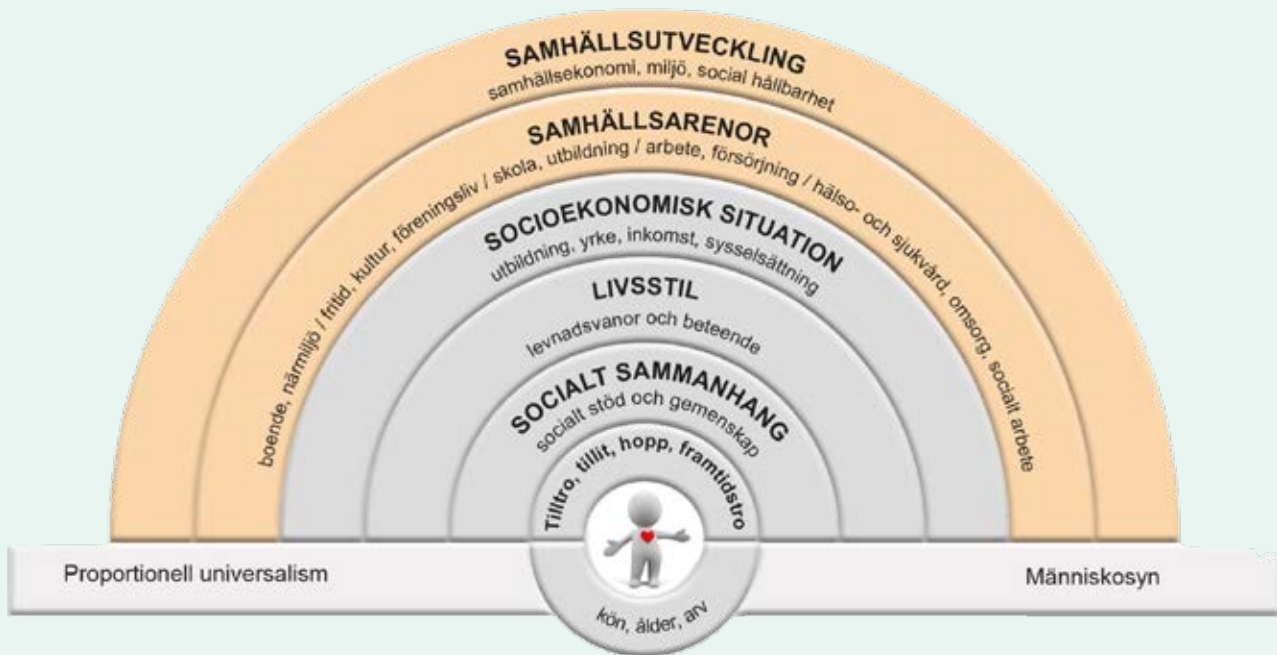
SAMHÄLLSUTVECKLING
samhällsekonomi, miljö, social hållbarhet

SAMHÄLLSARENOR
boende, närmiljö / fritid, kultur, föreningsliv / skola, utbildning / arbete, försörjning / hälso- och sjukvård, omsorg, socialt arbete

SOCIOEKONOMISK SITUATION
utbildning, yrke, inkomst, sysselsättning

LIVSSTIL
levnadsvanor och beteende

SOCIALT SAMMANHANG
socialt stöd och gemenskap

Tilltro, tillit, hopp, framtidstro

kön, ålder, arv

Proportionell universalism

Människosyn